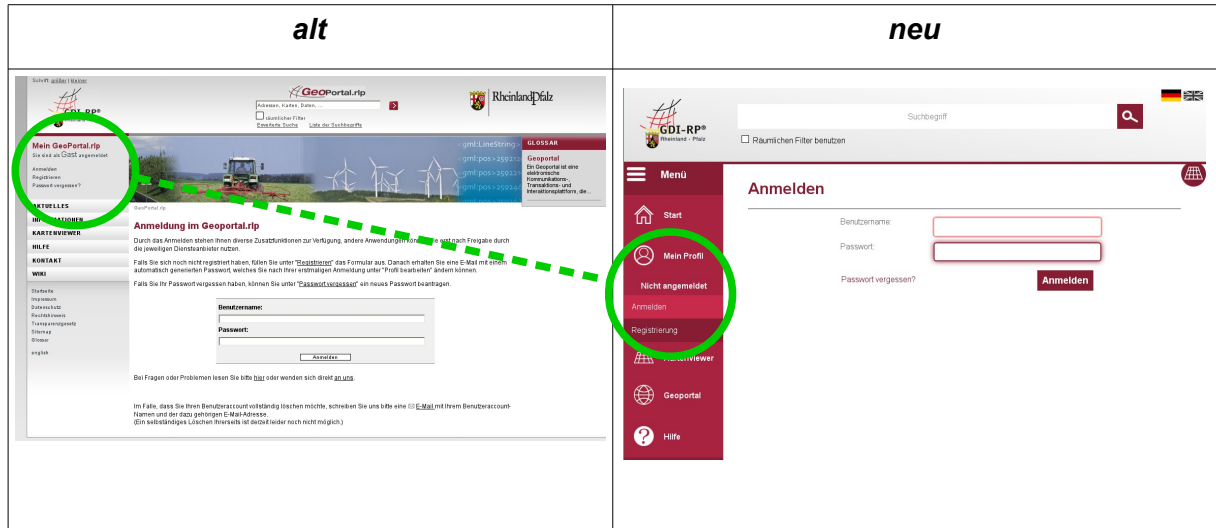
| alt | neu |
|---|---|
| Schrift größer \| kleiner<br>GDI-RP<br>GeoPortal.rlp<br>Adressen, Karten, Daten, ...<br>räumlicher Filter<br>Erweiterte Suche Liste der Suchbegriffe<br>RheinlandPfalz<br>Mein GeoPortal.rlp<br>Sie sind als Gast angemeldet<br>Anmelden<br>Registrieren<br>Passwort vergessen?<br>gml:LineString<br>gml:pos>25922<br>gml:pos>25922<br>gml:pos>25924<br>GLOSSAR<br>Geoportal<br>Ein Geoportal ist eine elektronische Kommunikations-, Transaktions- und Interaktionsplattform, die...<br>AKTUELLES<br>INFORMATIONEN<br>KARTENVIEWER<br>HILFE<br>KONTAKT<br>WIKI<br>Startseite<br>Impressum<br>Datenschutz<br>Rechtshinweis<br>Transparenzgesetz<br>Sitemap<br>Glossar<br>english<br>GeoPortal.rlp<br>Anmeldung im Geoportal.rlp<br>Durch das Anmelden stehen Ihnen diverse Zusatzfunktionen zur Verfügung, andere Anwendungen kön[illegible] nach Freigabe durch die jeweiligen Dienstanbieter nutzen.<br>Falls Sie sich noch nicht registriert haben, füllen Sie unter "Registrieren" das Formular aus. Danach erhalten Sie eine E-Mail mit einem automatisch generierten Passwort, welches Sie nach Ihrer erstmaligen Anmeldung unter "Profil bearbeiten" ändern können.<br>Falls Sie Ihr Passwort vergessen haben, können Sie unter "Passwort vergessen" ein neues Passwort beantragen.<br>Benutzername:<br>Passwort:<br>Anmelden<br>Bei Fragen oder Problemen lesen Sie bitte hier oder wenden sich direkt an uns.<br>Im Falle, dass Sie Ihren Benutzeraccount vollständig löschen möchte, schreiben Sie uns bitte eine E-Mail mit Ihrem Benutzeraccount-Namen und der dazu gehörigen E-Mail-Adresse.<br>(Ein selbständiges Löschen Ihrerseits ist derzeit leider noch nicht möglich.) | GDI-RP®<br>Rheinland - Pfalz<br>Suchbegriff<br>Räumlichen Filter benutzen<br>Menü<br>Anmelden<br>Start<br>Mein Profil<br>Nicht angemeldet<br>Anmelden<br>Registrierung<br>Kartenviewer<br>Geoportal<br>Hilfe<br>Benutzername:<br>Passwort:<br>Passwort vergessen?<br>Anmelden |